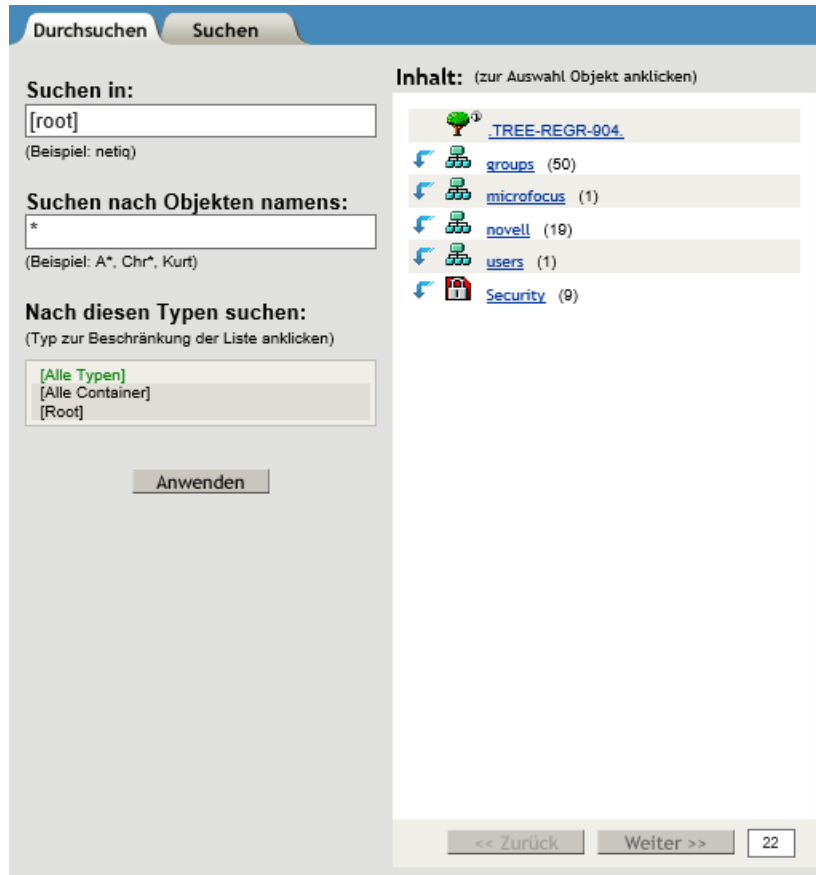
Durchsuchen Suchen

Suchen in:
[root]
(Beispiel: netiq)

Suchen nach Objekten namens:
*
(Beispiel: A*, Chr*, Kurt)

Nach diesen Typen suchen:
(Typ zur Beschränkung der Liste anklicken)

[Alle Typen]
[Alle Container]
[Root]

Anwenden

Inhalt: (zur Auswahl Objekt anklicken)

.TREE-REGR-904.
groups (50)
microfocus (1)
novell (19)
users (1)
Security (9)

<< Zurück Weiter >> 22